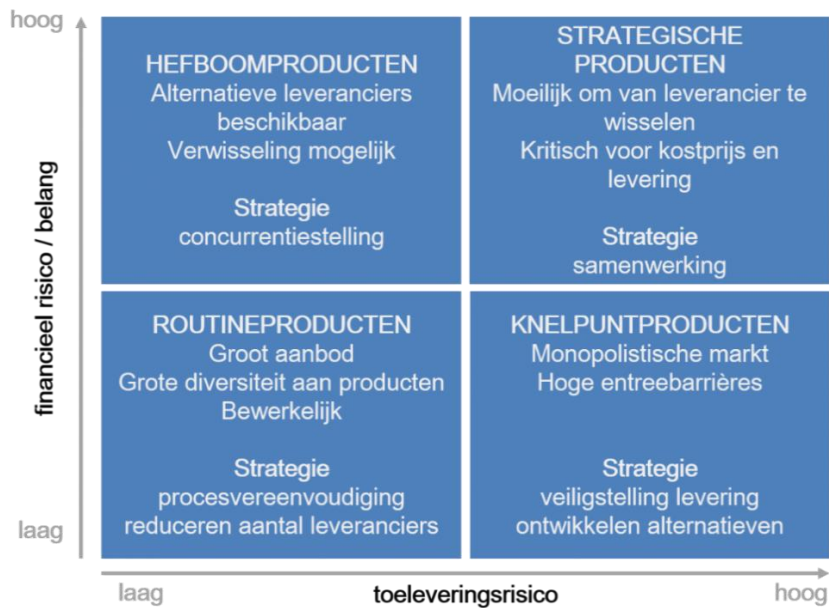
hoog

financieel risico / belang

laag

HEFBOOMPRODUCTEN
Alternatieve leveranciers beschikbaar
Verwisseling mogelijk

Strategie
concurrentiestelling

STRATEGISCHE PRODUCTEN
Moeilijk om van leverancier te wisselen
Kritisch voor kostprijs en levering

Strategie
samenwerking

ROUTINEPRODUCTEN
Groot aanbod
Grote diversiteit aan producten
Bewerkelijk

Strategie
procesvereenvoudiging
reduceren aantal leveranciers

KNELPUNTPRODUCTEN
Monopolistische markt
Hoge entreebarrières

Strategie
veiligstelling levering
ontwikkelen alternatieven

laag

toeleveringsrisico

hoog